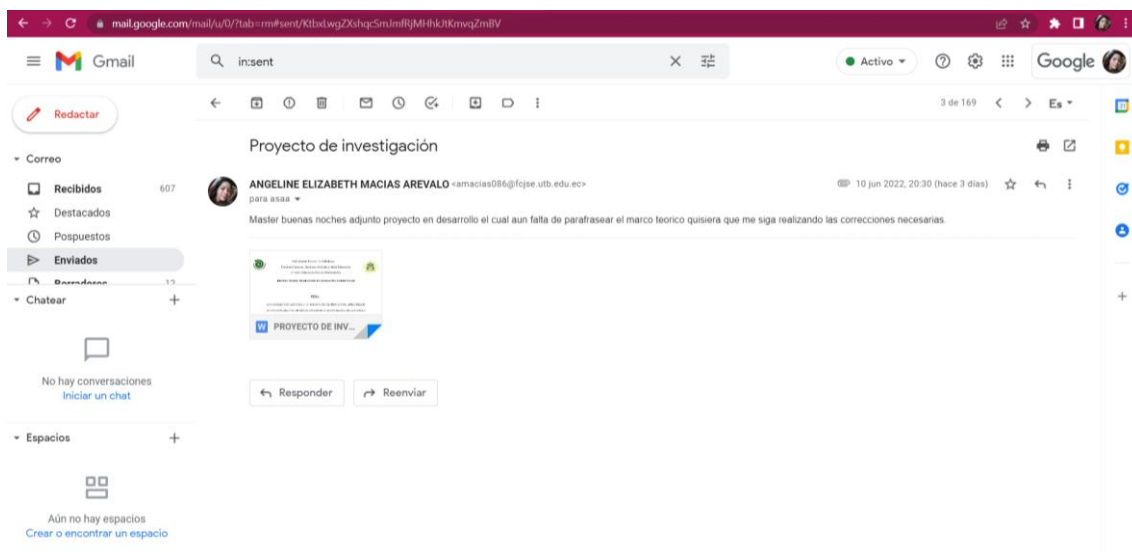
mail.google.com/mail/u/0/?tab=rm#sent/KtbxLwgZXshqcSmJmfRjMHhkJtKmvqZmBV

Gmail

in:sent

Activo

Google

Redactar

Correo

Recibidos 607

Destacados

Pospuestos

Enviados

Borradores 12

Chatear

No hay conversaciones

Iniciar un chat

Espacios

Aún no hay espacios

Crear o encontrar un espacio

3 de 169

Es

Proyecto de investigación

ANGELINE ELIZABETH MACIAS AREVALO <amacias086@fcjse.utb.edu.ec>

10 jun 2022, 20:30 (hace 3 días)

para asaa

Master buenas noches adjunto proyecto en desarrollo el cual aun falta de parafrasear el marco teorico quisiera que me siga realizando las correcciones necesarias.

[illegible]

PROYECTO DE INV...

Responder

Reenviar